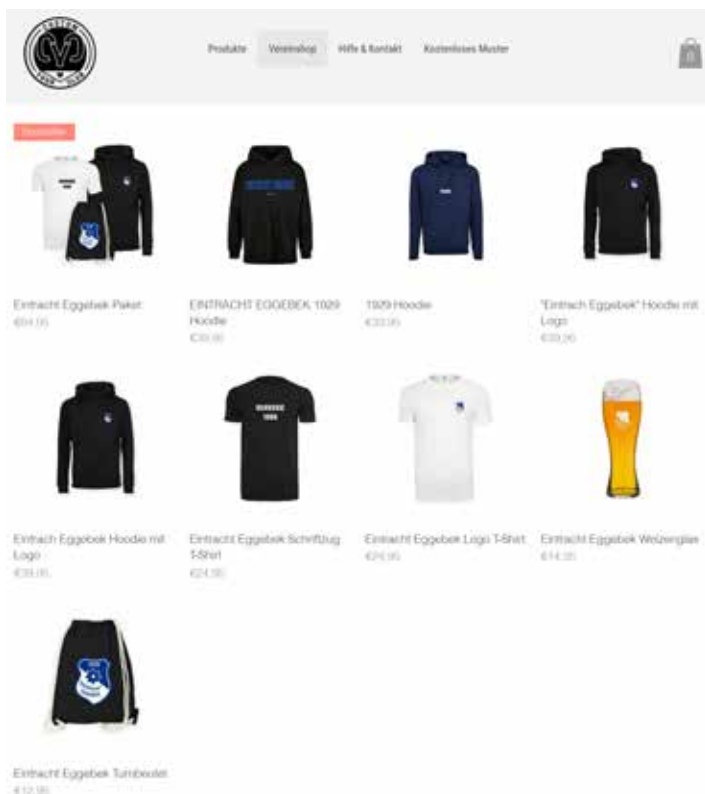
Produkte Vereinsshop Hilfe & Kontakt Kostenloses Muster

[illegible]

Eintracht Eggebek Paket
€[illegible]

EINTRACHT EGGEBEK 1929 Hoodie
€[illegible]

1929 Hoodie
€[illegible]

"Eintrach Eggebek" Hoodie mit Logo
€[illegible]

Eintracht Eggebek Hoodie mit Logo
€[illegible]

Eintracht Eggebek Schriftzug T-Shirt
€24,95

Eintracht Eggebek Logo T-Shirt
€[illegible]

Eintracht Eggebek Weizenglas
€14,95

Eintracht Eggebek Turnbeutel
€12,95